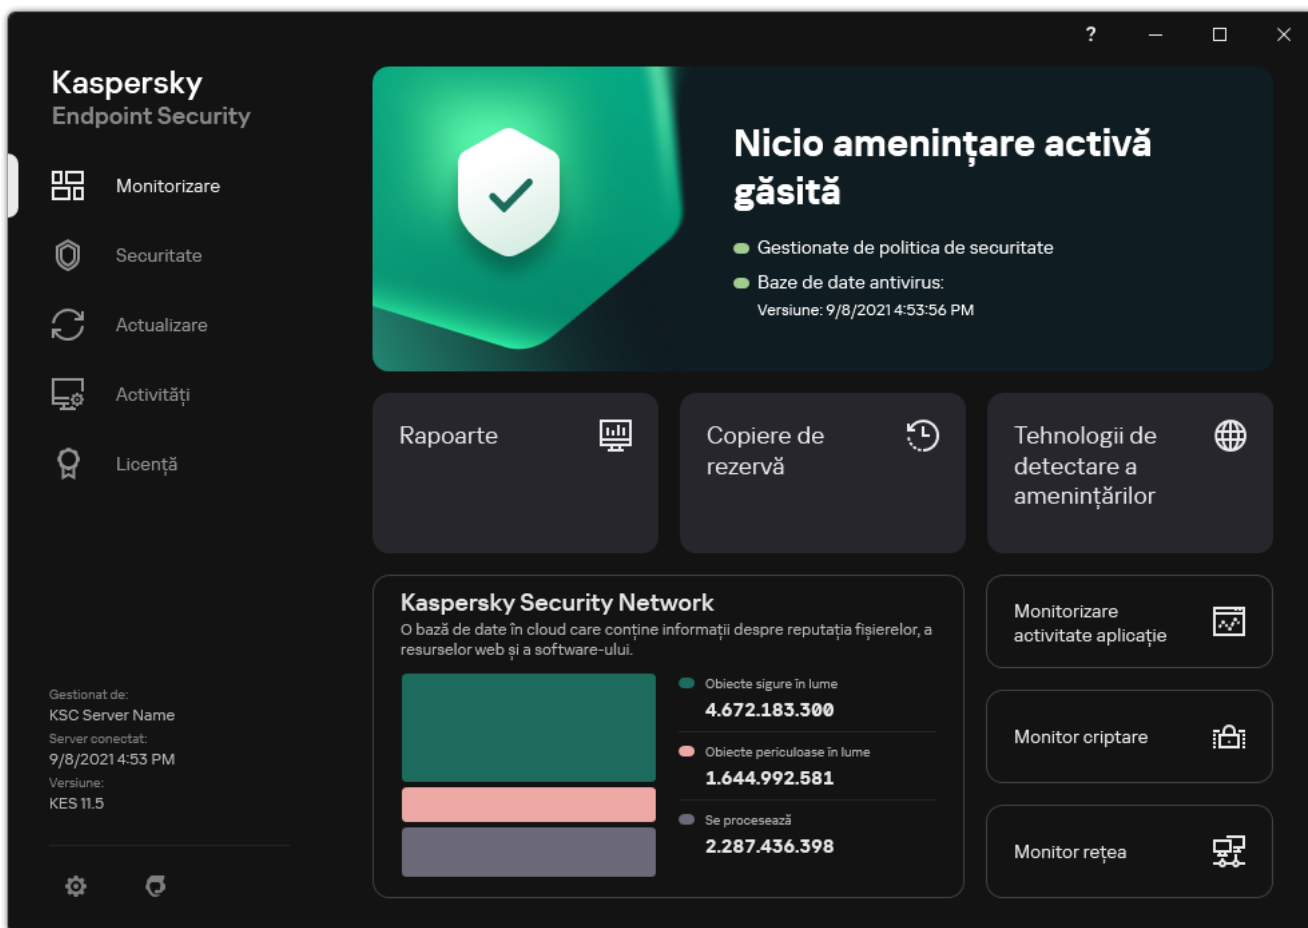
?

Kaspersky
Endpoint Security

Monitorizare

Securitate

Actualizare

Activități

Licență

Gestionat de:
KSC Server Name
Server conectat:
9/8/2021 4:53 PM
Versiune:
KES 11.5

Nicio amenințare activă găsită

Gestionate de politica de securitate

Baze de date antivirus:
Versiune: 9/8/2021 4:53:56 PM

Rapoarte

Copiere de rezervă

Tehnologii de detectare a amenințărilor

Kaspersky Security Network
O bază de date în cloud care conține informații despre reputația fișierelor, a resurselor web și a software-ului.

Obiecte sigure în lume
4.672.183.300

Obiecte periculoase în lume
1.644.992.581

Se procesează
2.287.436.398

Monitorizare activitate aplicație

Monitor criptare

Monitor rețea